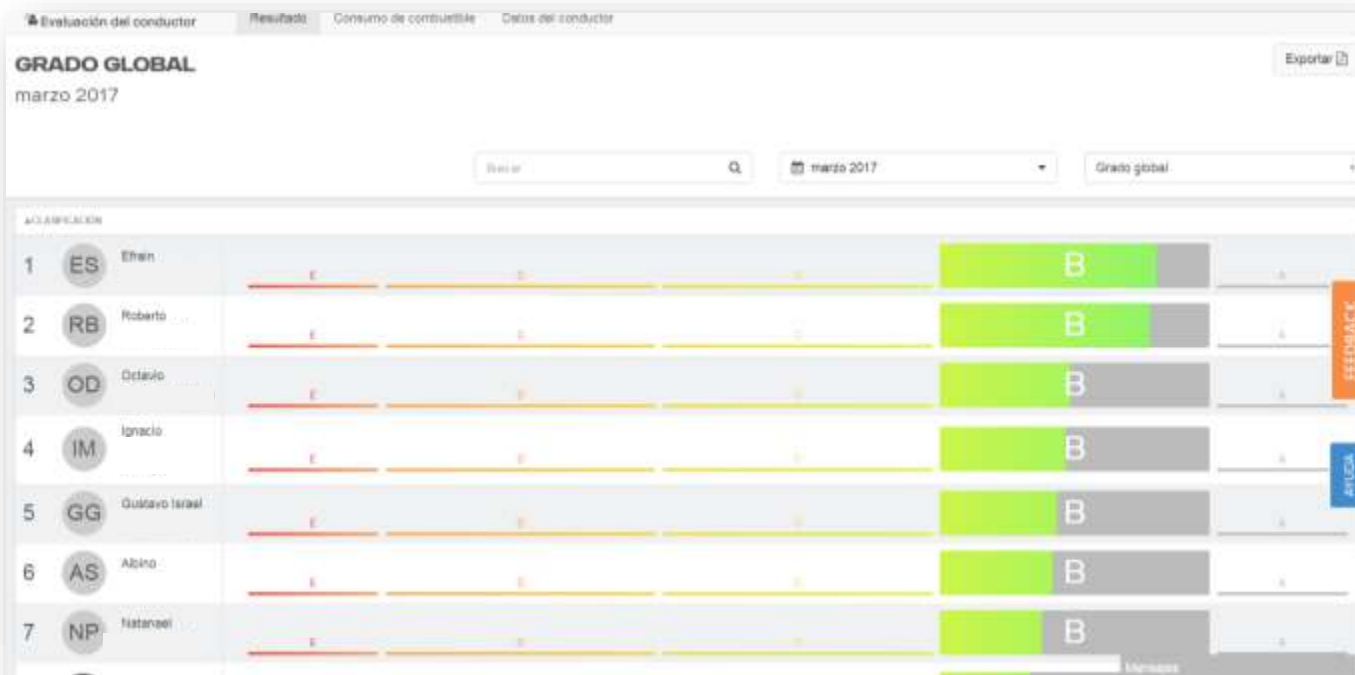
Evaluación del conductor | Resultado | Consumo de combustible | Datos del conductor

GRADO GLOBAL

marzo 2017

Exportar

Buscar

marzo 2017

Grado global

CLASIFICACIÓN

1 ES Efrain E C B B A

2 RB Roberto E C B B A

3 OD Octavio E C B B A

4 IM Ignacio E C B B A

5 GG Gustavo Israel E C B B A

6 AS Albino E C B B A

7 NP Natanael E C B B A

FEEDBACK

AYUDA

Mensajes